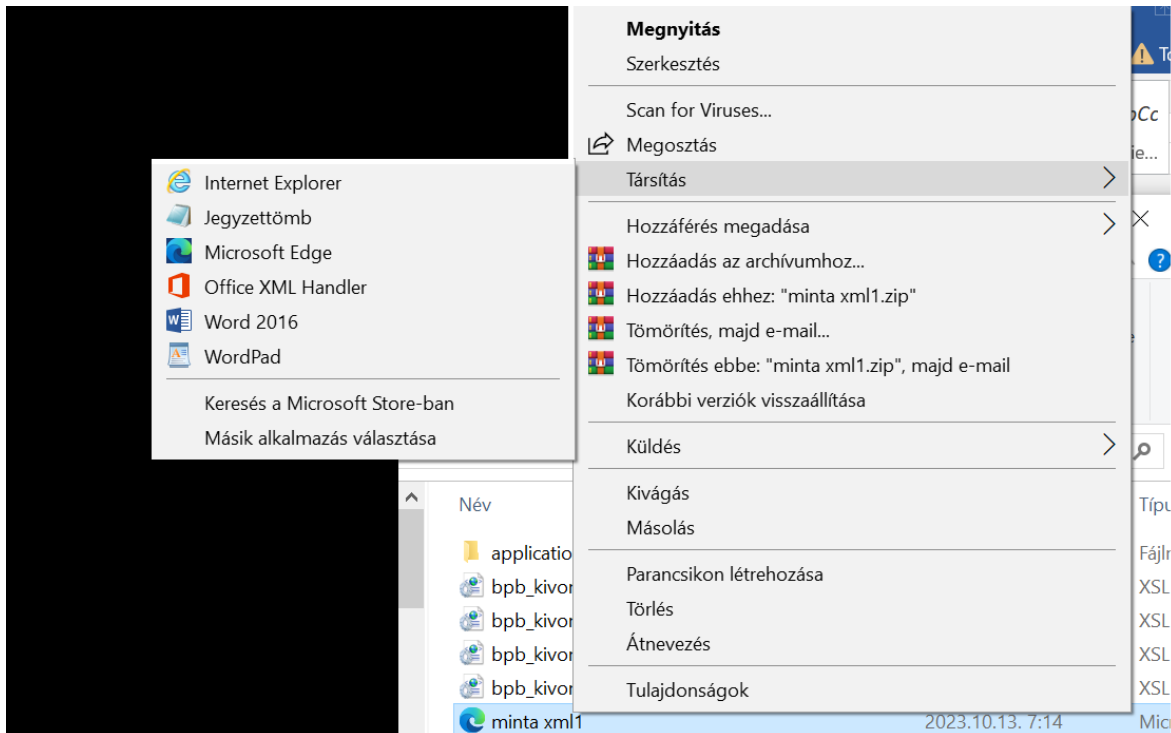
Megnyitás
Szerkesztés
Scan for Viruses...
Megosztás
Társítás
Hozzáférés megadása
Hozzáadás az archívumhoz...
Hozzáadás ehhez: "minta xml1.zip"
Tömörítés, majd e-mail...
Tömörítés ebbe: "minta xml1.zip", majd e-mail
Korábbi verziók visszaállítása
Küldés
Kivágás
Másolás
Parancsikon létrehozása
Törlés
Átnevezés
Tulajdonságok

Internet Explorer
Jegyzettömb
Microsoft Edge
Office XML Handler
Word 2016
WordPad
Keresés a Microsoft Store-ban
Másik alkalmazás választása

To
oCc
ie...
Név
Típu
applicatio
Fájlı
bpb_kivor
XSL
bpb_kivor
XSL
bpb_kivor
XSL
bpb_kivor
XSL
minta xml1
2023.10.13. 7:14
Mic